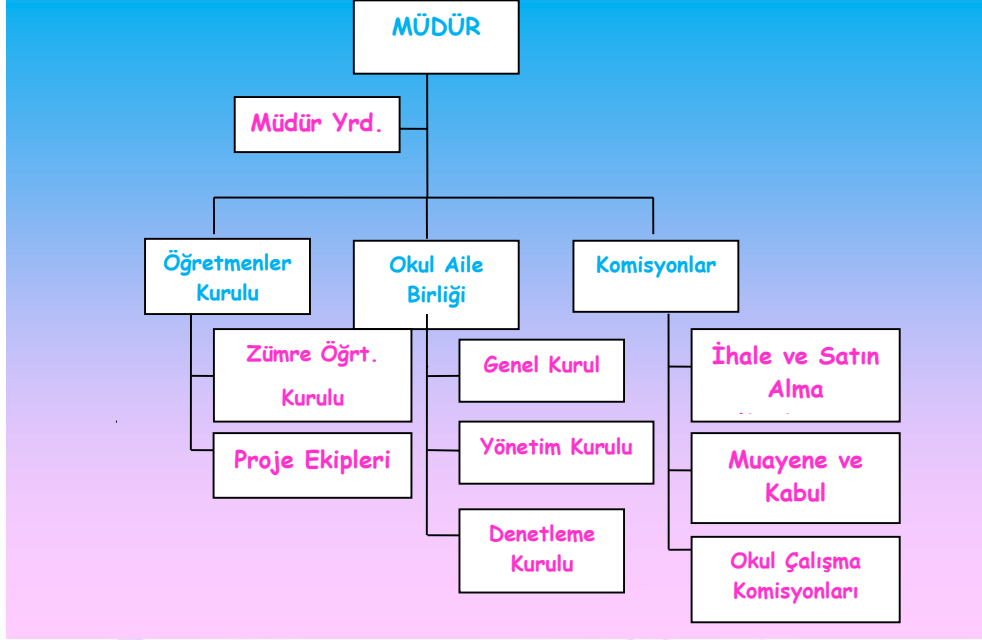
MÜDÜR

Müdür Yrd.

Öğretmenler Kurulu

Okul Aile Birliği

Komisyonlar

Zümre Öğrt. Kurulu

Proje Ekipleri

Genel Kurul

Yönetim Kurulu

Denetleme Kurulu

İhale ve Satın Alma

Muayene ve Kabul

Okul Çalışma Komisyonları